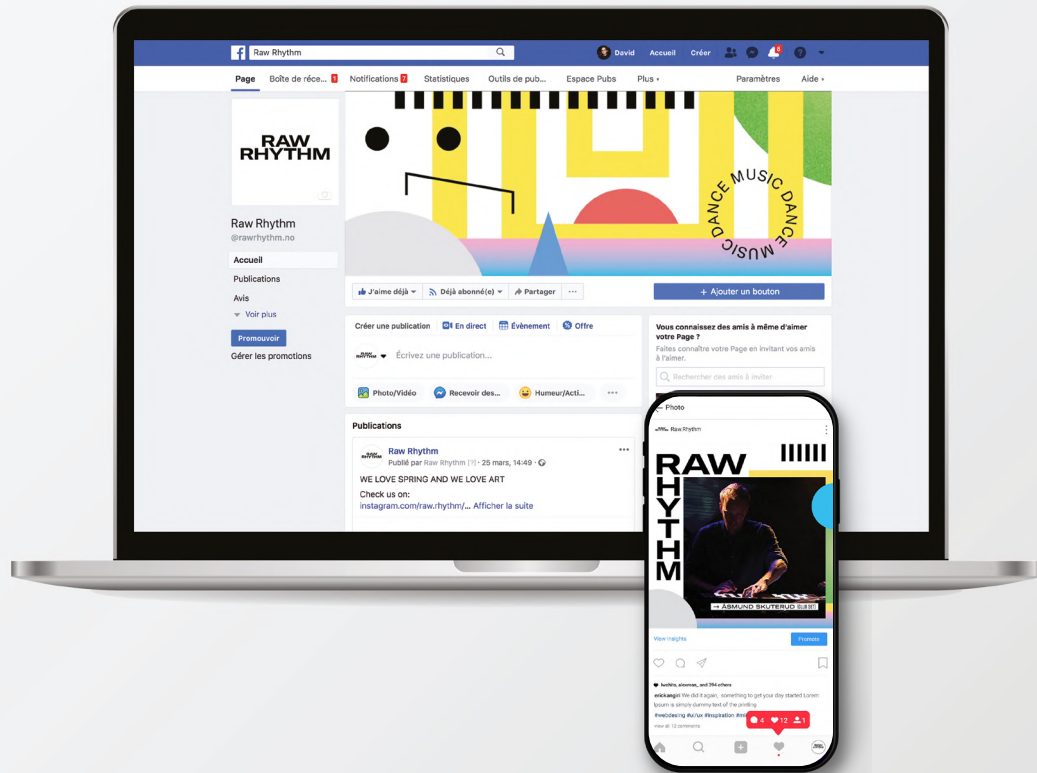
Raw Rhythm
David Accueil Créer
8

Page Boîte de réce... 1 Notifications 7 Statistiques Outils de pub... Espace Pubs Plus ▾ Paramètres Aide ▾

RAW RHYTHM

Raw Rhythm
@rawrhythm.no

Accueil
Publications
Avis
Voir plus

Promouvoir
Gérer les promotions

DANCE MUSIC DANCE MUSIC

J'aime déjà ▾ Déjà abonné(e) ▾ Partager ···
+ Ajouter un bouton

Créer une publication En direct Évènement Offre
Écrivez une publication...
Photo/Vidéo Recevoir des... Humeur/Acti... ···

Vous connaissez des amis à même d'aimer votre Page ?
Faites connaître votre Page en invitant vos amis à l'aimer.
Rechercher des amis à inviter

Publications

Raw Rhythm
Publié par Raw Rhythm [?] · 25 mars, 14:49 ·
WE LOVE SPRING AND WE LOVE ART
Check us on:
instagram.com/raw.rhythm/... Afficher la suite

Photo
Raw Rhythm
RAW RHYTHM
→ ÅSMUND SKUTERUD (CLUB SET)
View insights Promote
4 12 1
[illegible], and 394 others
erickangel We did it again, something to get your day started Lorem Ipsum is simply dummy text of the printing.
#webdesing #ui/ux #inspiration #m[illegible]
view all 12 comments